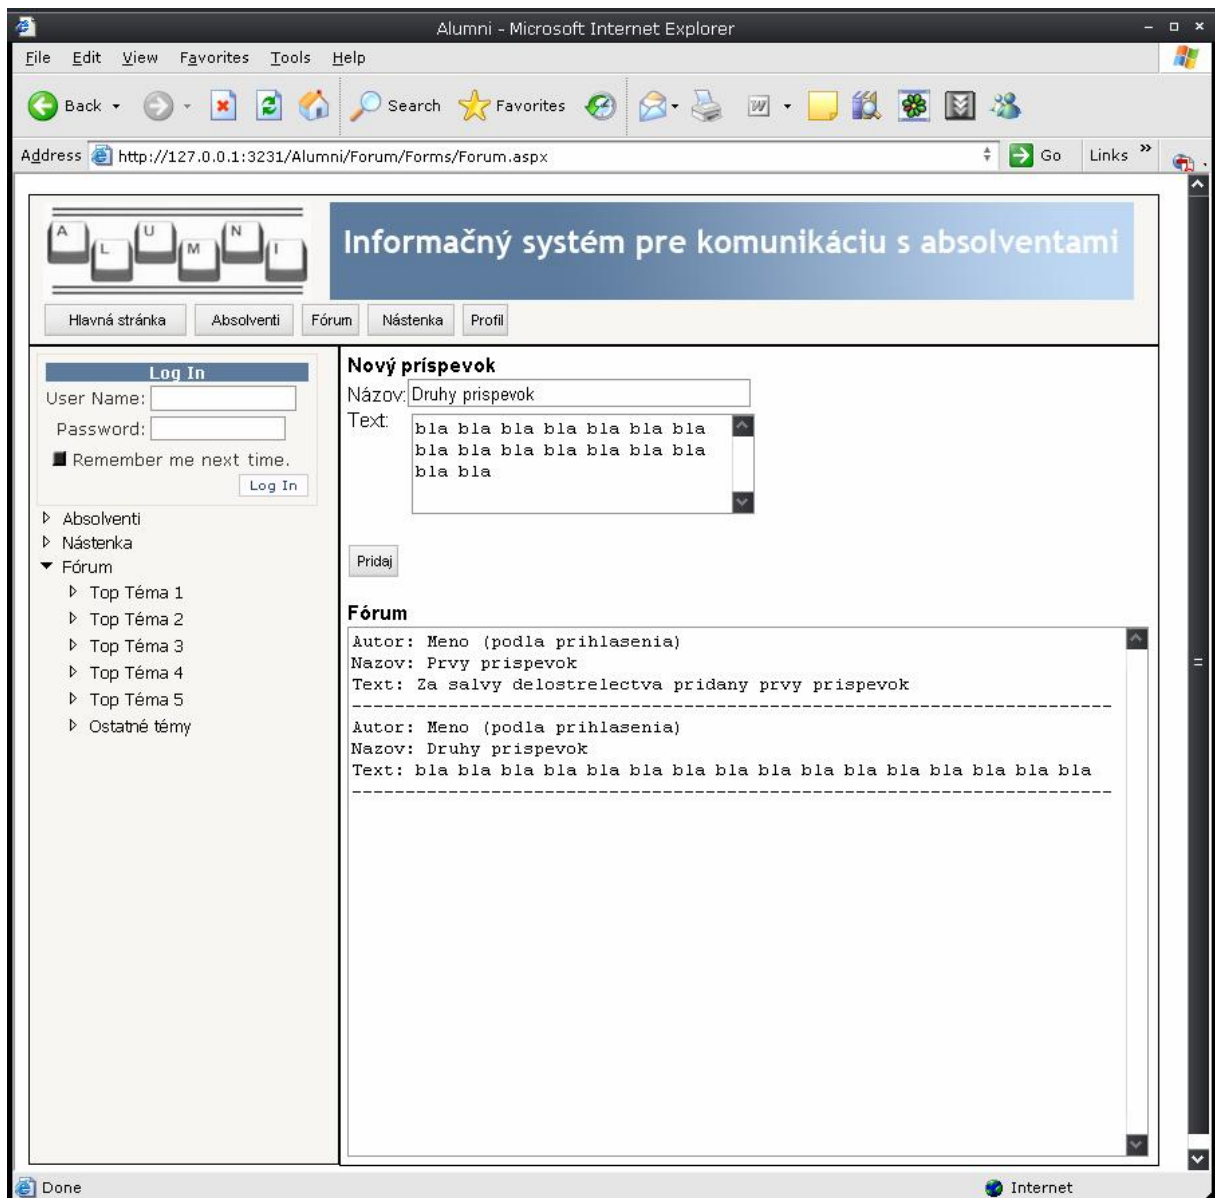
Alumni - Microsoft Internet Explorer

File Edit View Favorites Tools Help

Back Search Favorites

Address http://127.0.0.1:3231/Alumni/Forum/Forms/Forum.aspx Go Links »

A L U M N I

Informačný systém pre komunikáciu s absolventami

Hlavná stránka Absolventi Fórum Nástenka Profil

Log In
User Name:
Password:
Remember me next time.
Log In

Absolventi
Nástenka
Fórum
Top Téma 1
Top Téma 2
Top Téma 3
Top Téma 4
Top Téma 5
Ostatné témy

Nový príspevok
Názov: Druhy prispevok
Text: bla bla bla bla bla bla bla bla bla bla bla bla bla bla bla bla

Pridaj

Fórum
Autor: Meno (podla prihlasenia)
Nazov: Prvy prispevok
Text: Za salvy delostrelectva pridany prvy prispevok
-----------------------------------------------------------------
Autor: Meno (podla prihlasenia)
Nazov: Druhy prispevok
Text: bla bla bla bla bla bla bla bla bla bla bla bla bla bla bla bla
-----------------------------------------------------------------

Done Internet